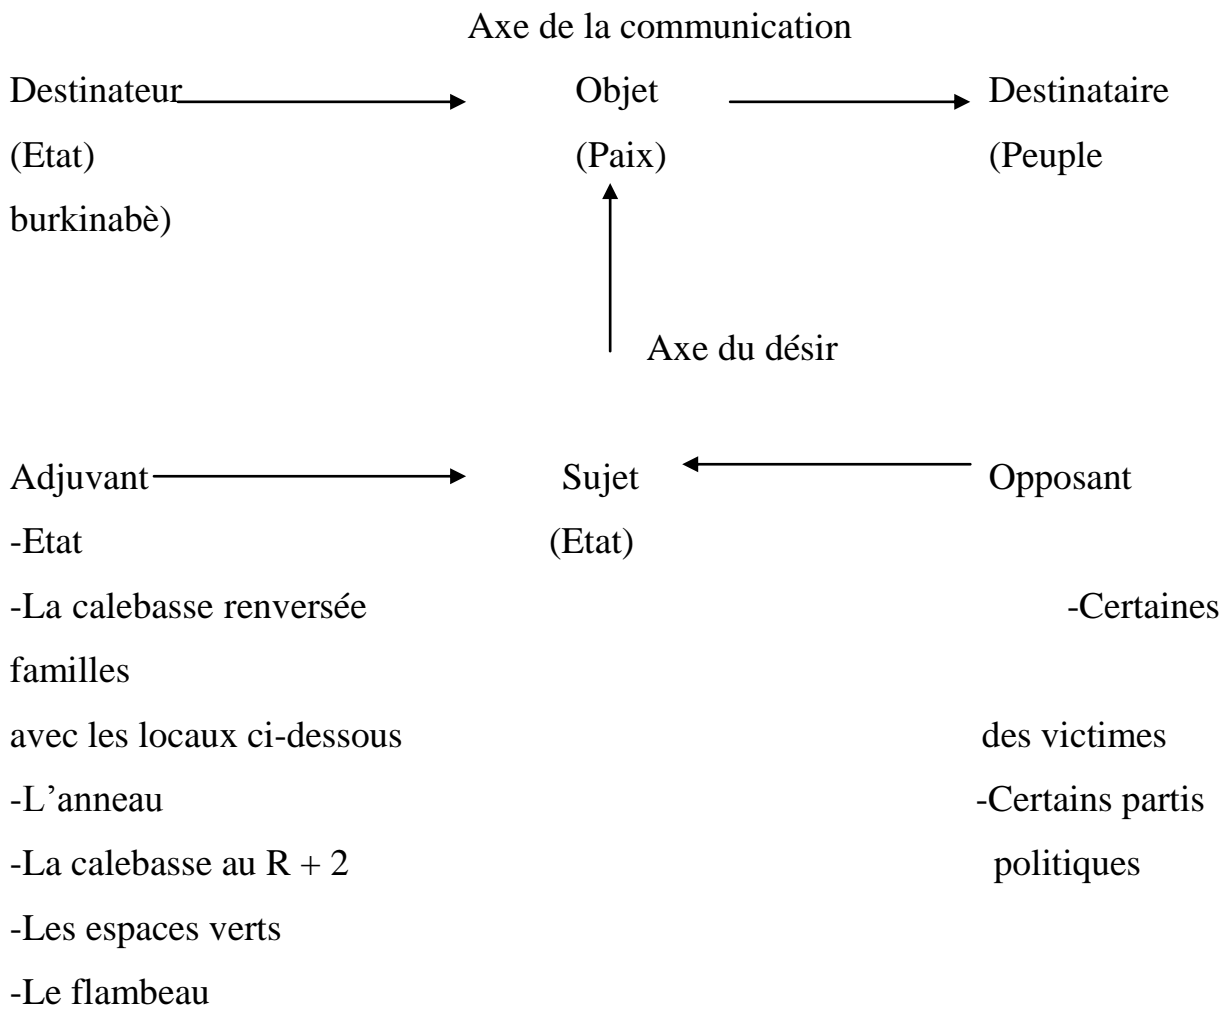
Axe de la communication

Destinateur (Etat)

Objet (Paix)

Destinataire (Peuple burkinabè)

Axe du désir

Adjuvant
-Etat
-La calebasse renversée avec les locaux ci-dessous
-L'anneau
-La calebasse au R + 2
-Les espaces verts
-Le flambeau

Sujet (Etat)

Opposant
-Certaines familles des victimes
-Certains partis politiques